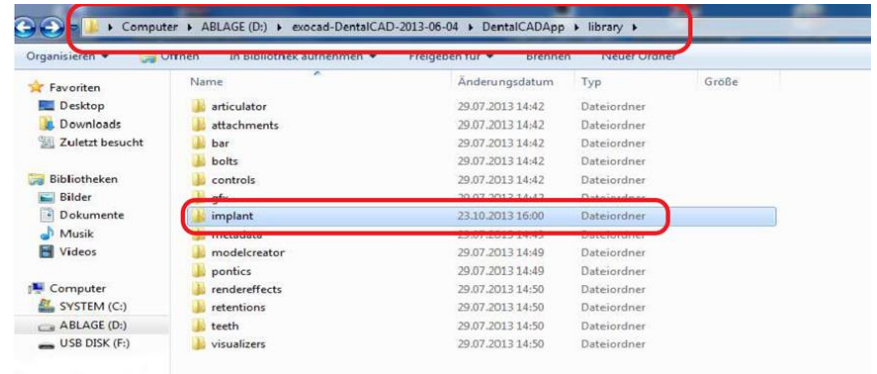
▸ Computer ▸ ABLAGE (D:) ▸ exocad-DentalCAD-2013-06-04 ▸ DentalCADApp ▸ library ▸

Organisieren ▾ Öffnen In Bibliothek aufnehmen ▾ Freigeben für ▾ Brennen Neuer Ordner

Favoriten
Desktop
Downloads
Zuletzt besucht

Bibliotheken
Bilder
Dokumente
Musik
Videos

Computer
SYSTEM (C:)
ABLAGE (D:)
USB DISK (F:)

| Name | Änderungsdatum | Typ | Größe |
|---|---|---|---|
| articulator | 29.07.2013 14:42 | Dateiordner | |
| attachments | 29.07.2013 14:42 | Dateiordner | |
| bar | 29.07.2013 14:42 | Dateiordner | |
| bolts | 29.07.2013 14:42 | Dateiordner | |
| controls | 29.07.2013 14:42 | Dateiordner | |
| gfx | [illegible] | Dateiordner | |
| implant | 23.10.2013 16:00 | Dateiordner | |
| metadata | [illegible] | Dateiordner | |
| modelcreator | 29.07.2013 14:49 | Dateiordner | |
| pontics | 29.07.2013 14:49 | Dateiordner | |
| rendereffects | 29.07.2013 14:50 | Dateiordner | |
| retentions | 29.07.2013 14:50 | Dateiordner | |
| teeth | 29.07.2013 14:50 | Dateiordner | |
| visualizers | 29.07.2013 14:50 | Dateiordner | |